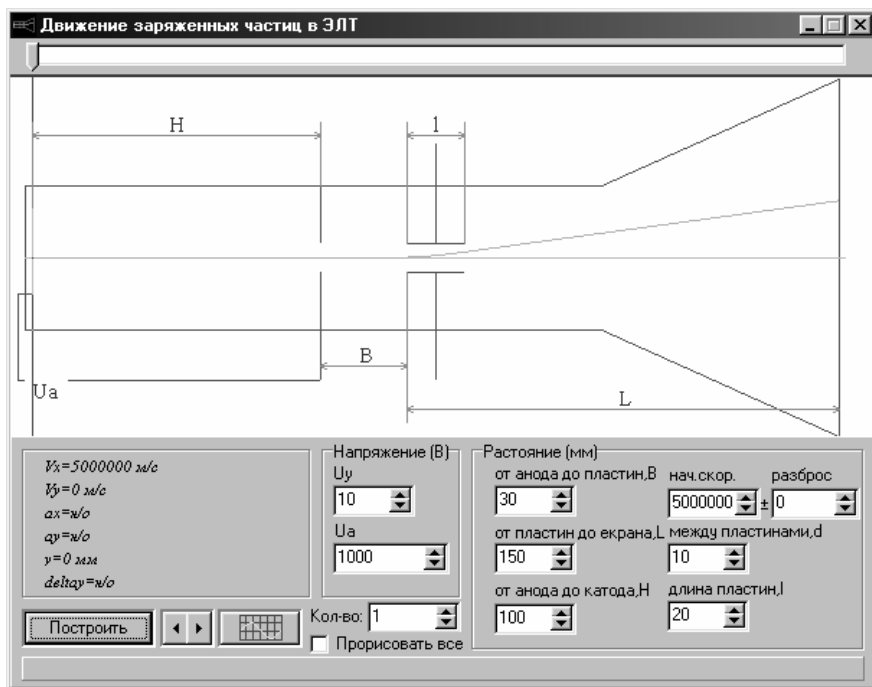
Движение заряженных частиц в ЭЛТ

H

l

B

Ua

L

Vx=5000000 м/с
Vy=0 м/с
ax=н/о
ay=н/о
y=0 мм
deltay=н/о

Напряжение (В)
Uy
10
Ua
1000

Растояние (мм)
от анода до пластин,B
30
нач.скор.
5000000
±
разброс
0
от пластин до екрана,L
150
между пластинами,d
10
от анода до катода,H
100
длина пластин,l
20

Построить

Кол-во: 1

Прорисовать все